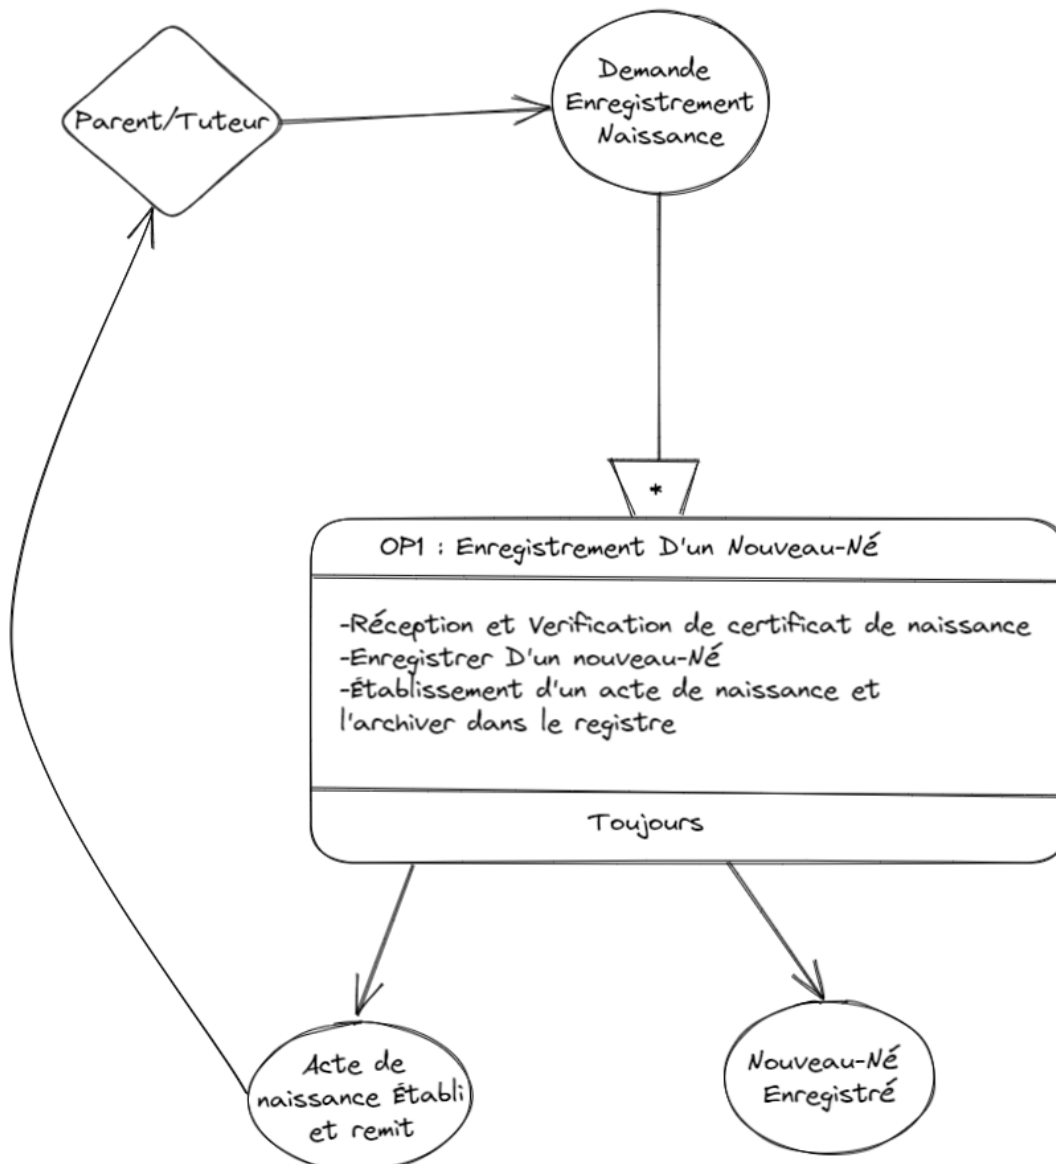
Parent/Tuteur

Demande Enregistrement Naissance

*

OP1 : Enregistrement D'un Nouveau-Né

-Réception et Verification de certificat de naissance
-Enregistrer D'un nouveau-Né
-Établissement d'un acte de naissance et l'archiver dans le registre

Toujours

Acte de naissance Établi et remit

Nouveau-Né Enregistré